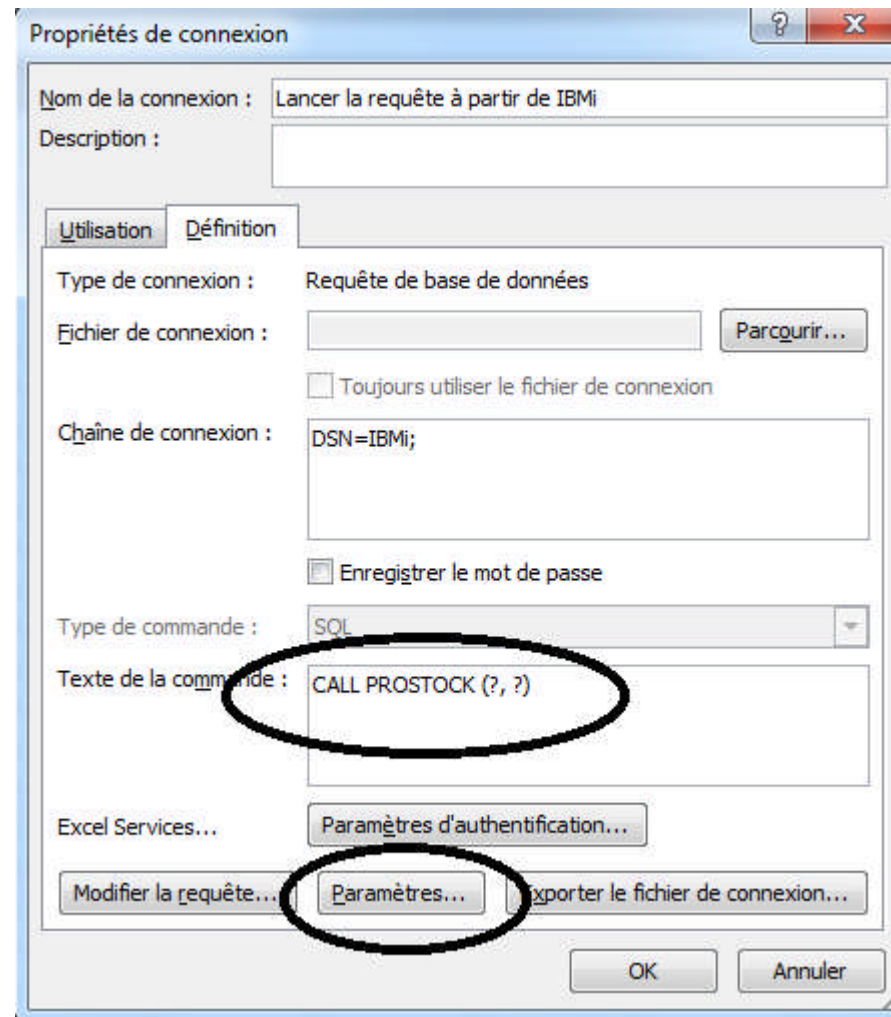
Propriétés de connexion

? X

Nom de la connexion : Lancer la requête à partir de IBMi

Description :

Utilisation Définition

Type de connexion : Requête de base de données

Fichier de connexion : Parcourir...

Toujours utiliser le fichier de connexion

Chaîne de connexion : DSN=IBMi;

Enregistrer le mot de passe

Type de commande : SQL

Texte de la commande : CALL PROSTOCK (?, ?)

Excel Services... Paramètres d'authentification...

Modifier la requête... Paramètres... Exporter le fichier de connexion...

OK Annuler